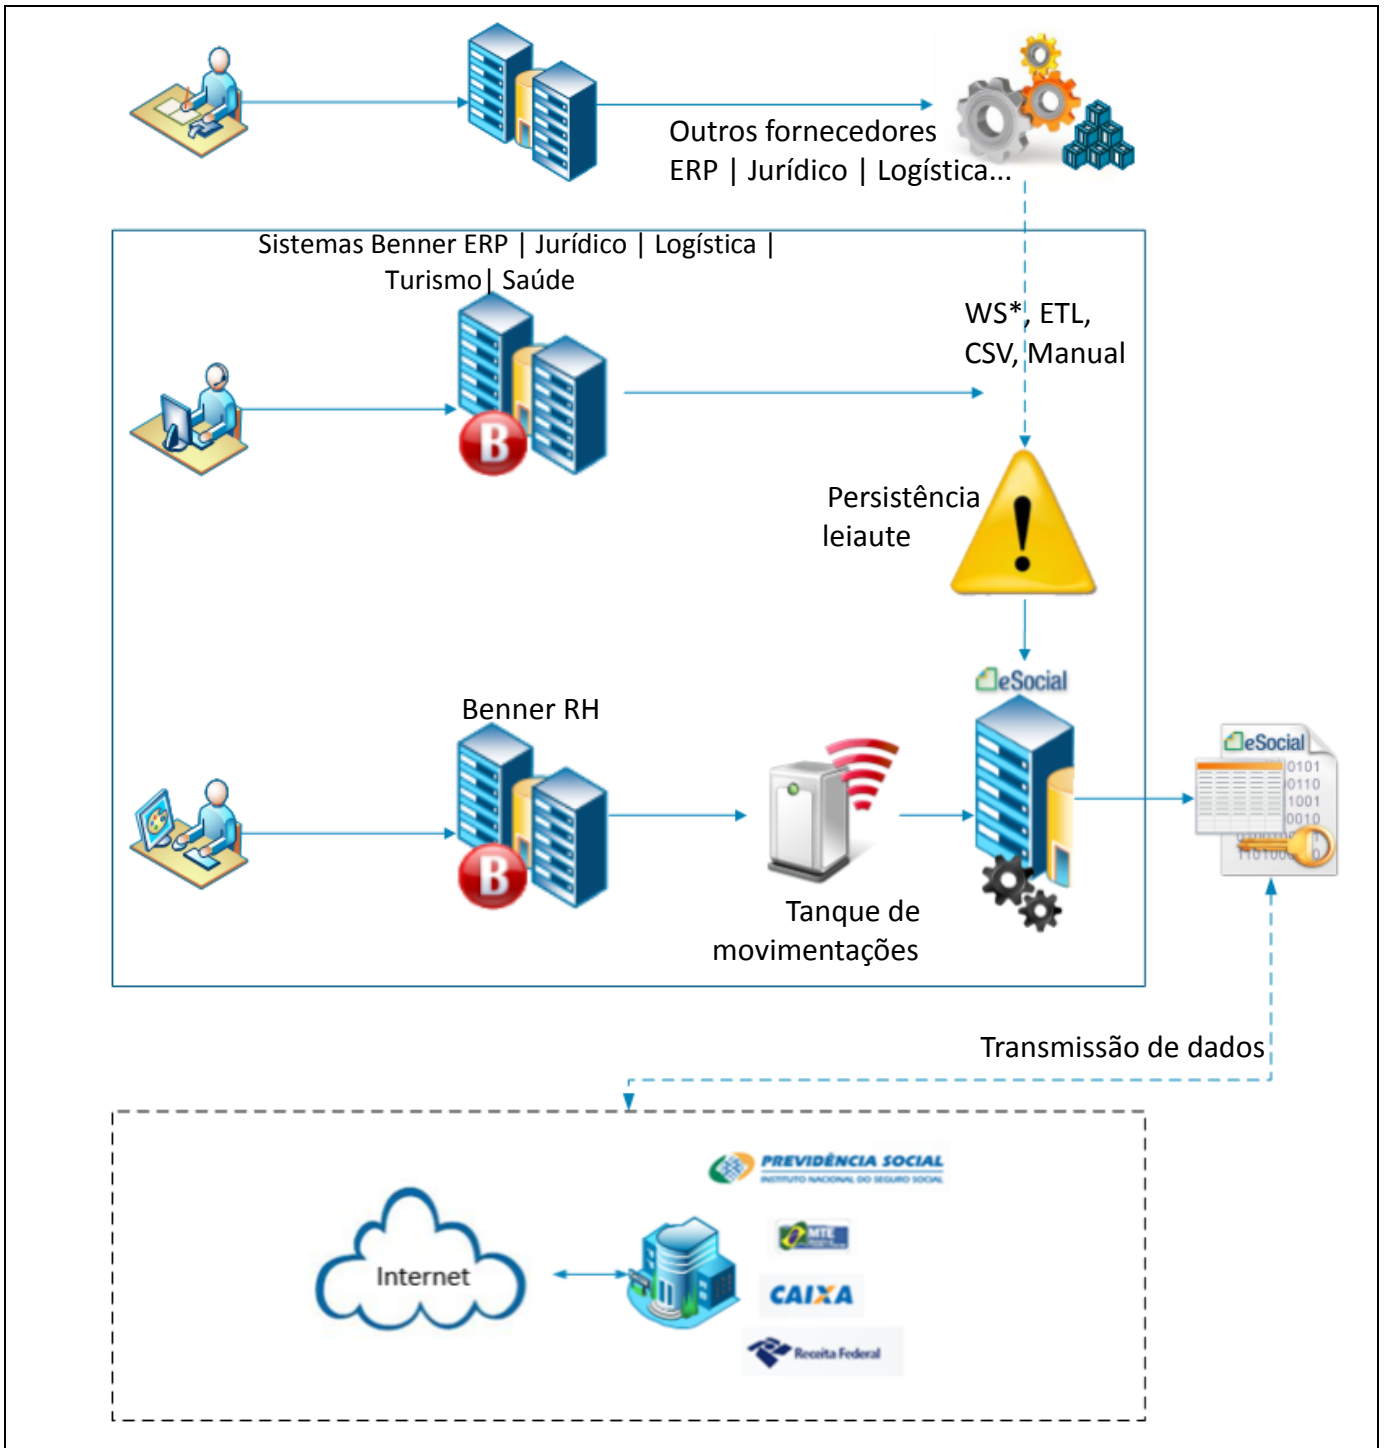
Outros fornecedores
ERP | Jurídico | Logística...

Sistemas Benner ERP | Jurídico | Logística | Turismo| Saúde

WS*, ETL, CSV, Manual

Persistência leiaute

eSocial

Benner RH

eSocial

0101
0110
1001
0010

Tanque de movimentações

Transmissão de dados

PREVIDÊNCIA SOCIAL
INSTITUTO NACIONAL DO SEGURO SOCIAL

MTE

CAIXA

Receita Federal

Internet